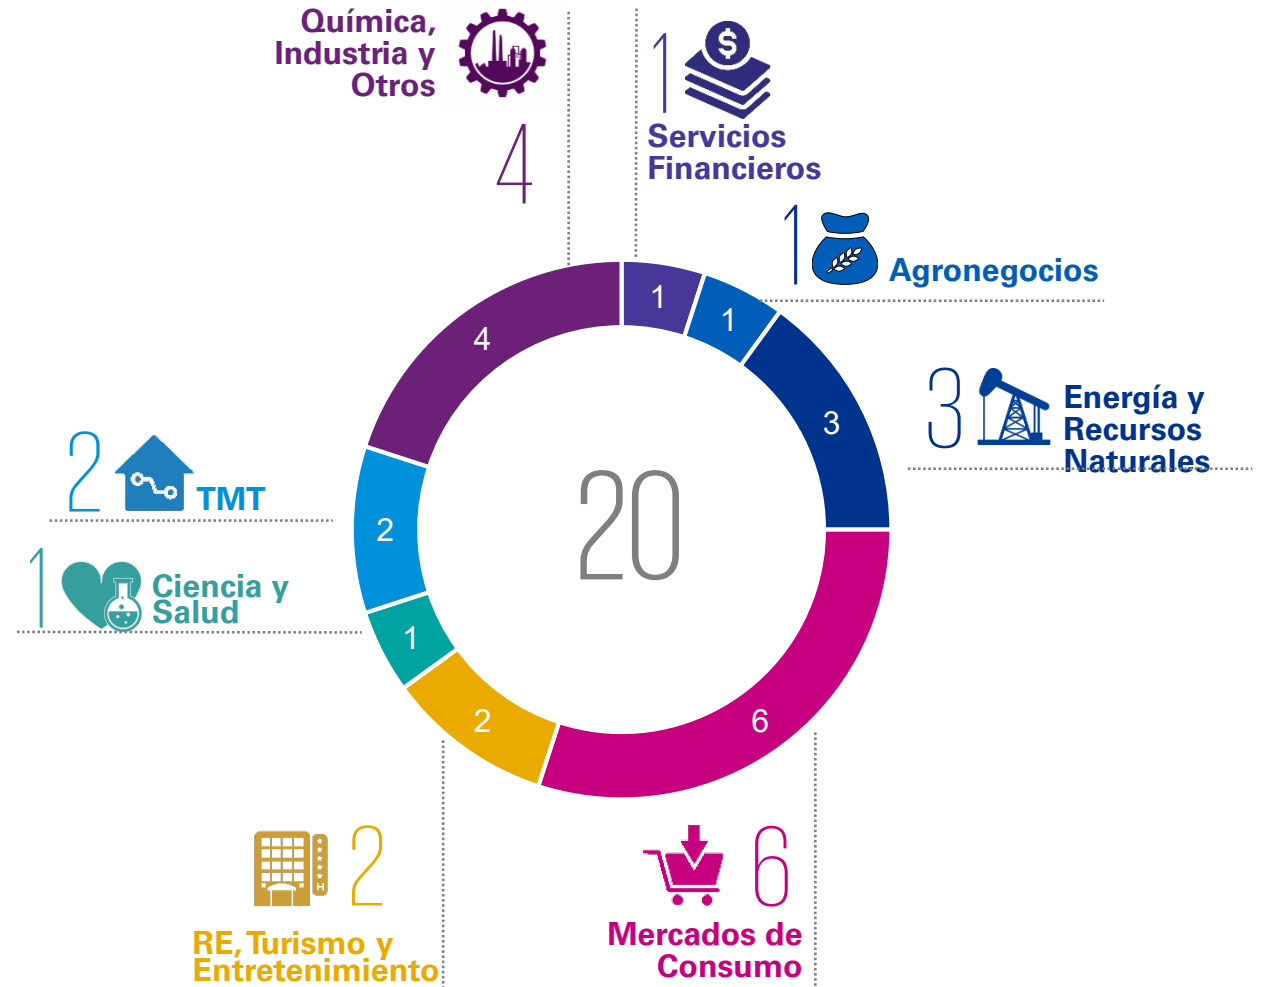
Química, Industria y Otros

4

1

Servicios Financieros

1

Agronegocios

3

Energía y Recursos Naturales

2

TMT

1

Ciencia y Salud

1

1

4

3

2

20

1

2

6

2

RE, Turismo y Entretenimiento

6

Mercados de Consumo